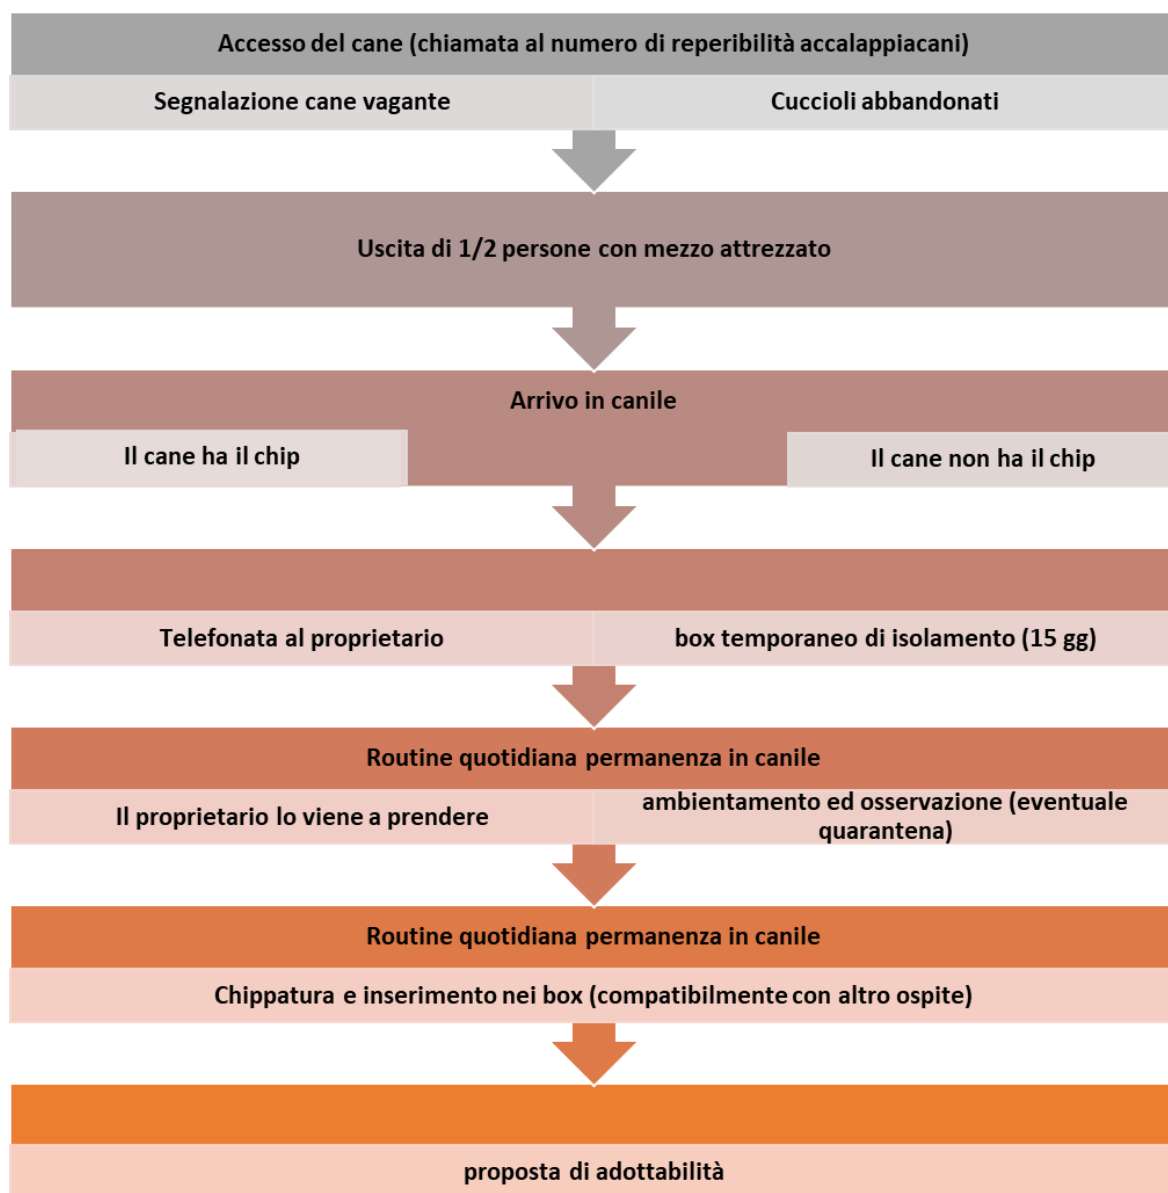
Accesso del cane (chiamata al numero di reperibilità accalappiacani)

Segnalazione cane vagante

Cuccioli abbandonati

Uscita di 1/2 persone con mezzo attrezzato

Arrivo in canile

Il cane ha il chip

Il cane non ha il chip

Telefonata al proprietario

box temporaneo di isolamento (15 gg)

Routine quotidiana permanenza in canile

Il proprietario lo viene a prendere

ambientamento ed osservazione (eventuale quarantena)

Routine quotidiana permanenza in canile

Chippatura e inserimento nei box (compatibilmente con altro ospite)

proposta di adottabilità